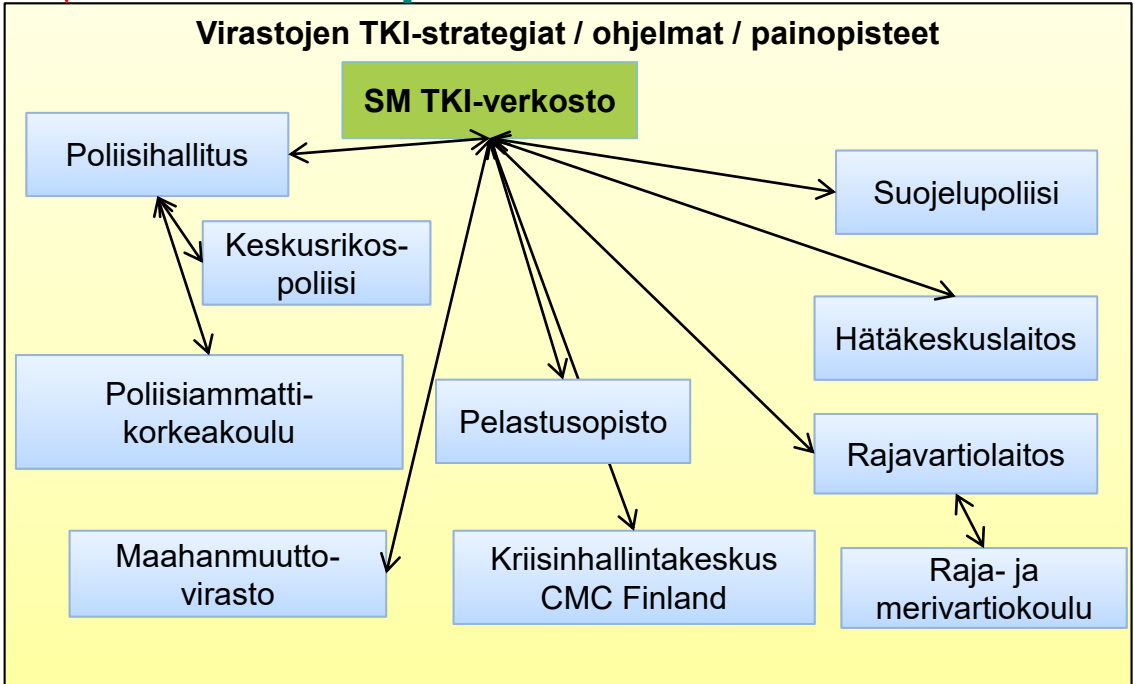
Virastojen TKI-strategiat / ohjelmat / painopisteet

SM TKI-verkosto

Poliisihallitus

Keskusrikospoliisi

Poliisiammattikorkeakoulu

Maahanmuuttovirasto

Pelastusopisto

Kriisinhallintakeskus CMC Finland

Suojelupoliisi

Hätäkeskuslaitos

Rajavartiolaitos

Raja- ja merivartiokoulu